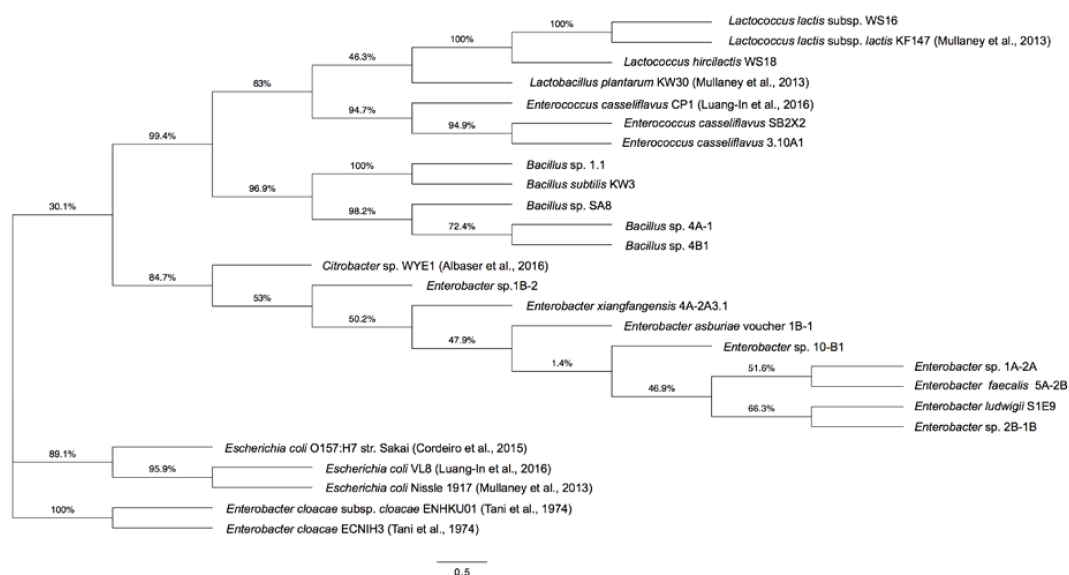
100%
Lactococcus lactis subsp. WS16
100%
Lactococcus lactis subsp. lactis KF147 (Mullaney et al., 2013)
46.3%
Lactococcus hircilactis WS18
63%
Lactobacillus plantarum KW30 (Mullaney et al., 2013)
94.7%
Enterococcus casseliflavus CP1 (Luang-In et al., 2016)
94.9%
Enterococcus casseliflavus SB2X2
99.4%
Enterococcus casseliflavus 3.10A1
100%
Bacillus sp. 1.1
96.9%
Bacillus subtilis KW3
98.2%
Bacillus sp. SA8
72.4%
Bacillus sp. 4A-1
30.1%
Bacillus sp. 4B1
84.7%
Citrobacter sp. WYE1 (Albaser et al., 2016)
53%
Enterobacter sp.1B-2
50.2%
Enterobacter xiangfangensis 4A-2A3.1
47.9%
Enterobacter asburiae voucher 1B-1
1.4%
Enterobacter sp. 10-B1
51.6%
Enterobacter sp. 1A-2A
46.9%
Enterobacter faecalis 5A-2B
66.3%
Enterobacter ludwigii S1E9
Enterobacter sp. 2B-1B
89.1%
Escherichia coli O157:H7 str. Sakai (Cordeiro et al., 2015)
95.9%
Escherichia coli VL8 (Luang-In et al., 2016)
Escherichia coli Nissle 1917 (Mullaney et al., 2013)
100%
Enterobacter cloacae subsp. cloacae ENHKU01 (Tani et al., 1974)
Enterobacter cloacae ECNIH3 (Tani et al., 1974)
0.5